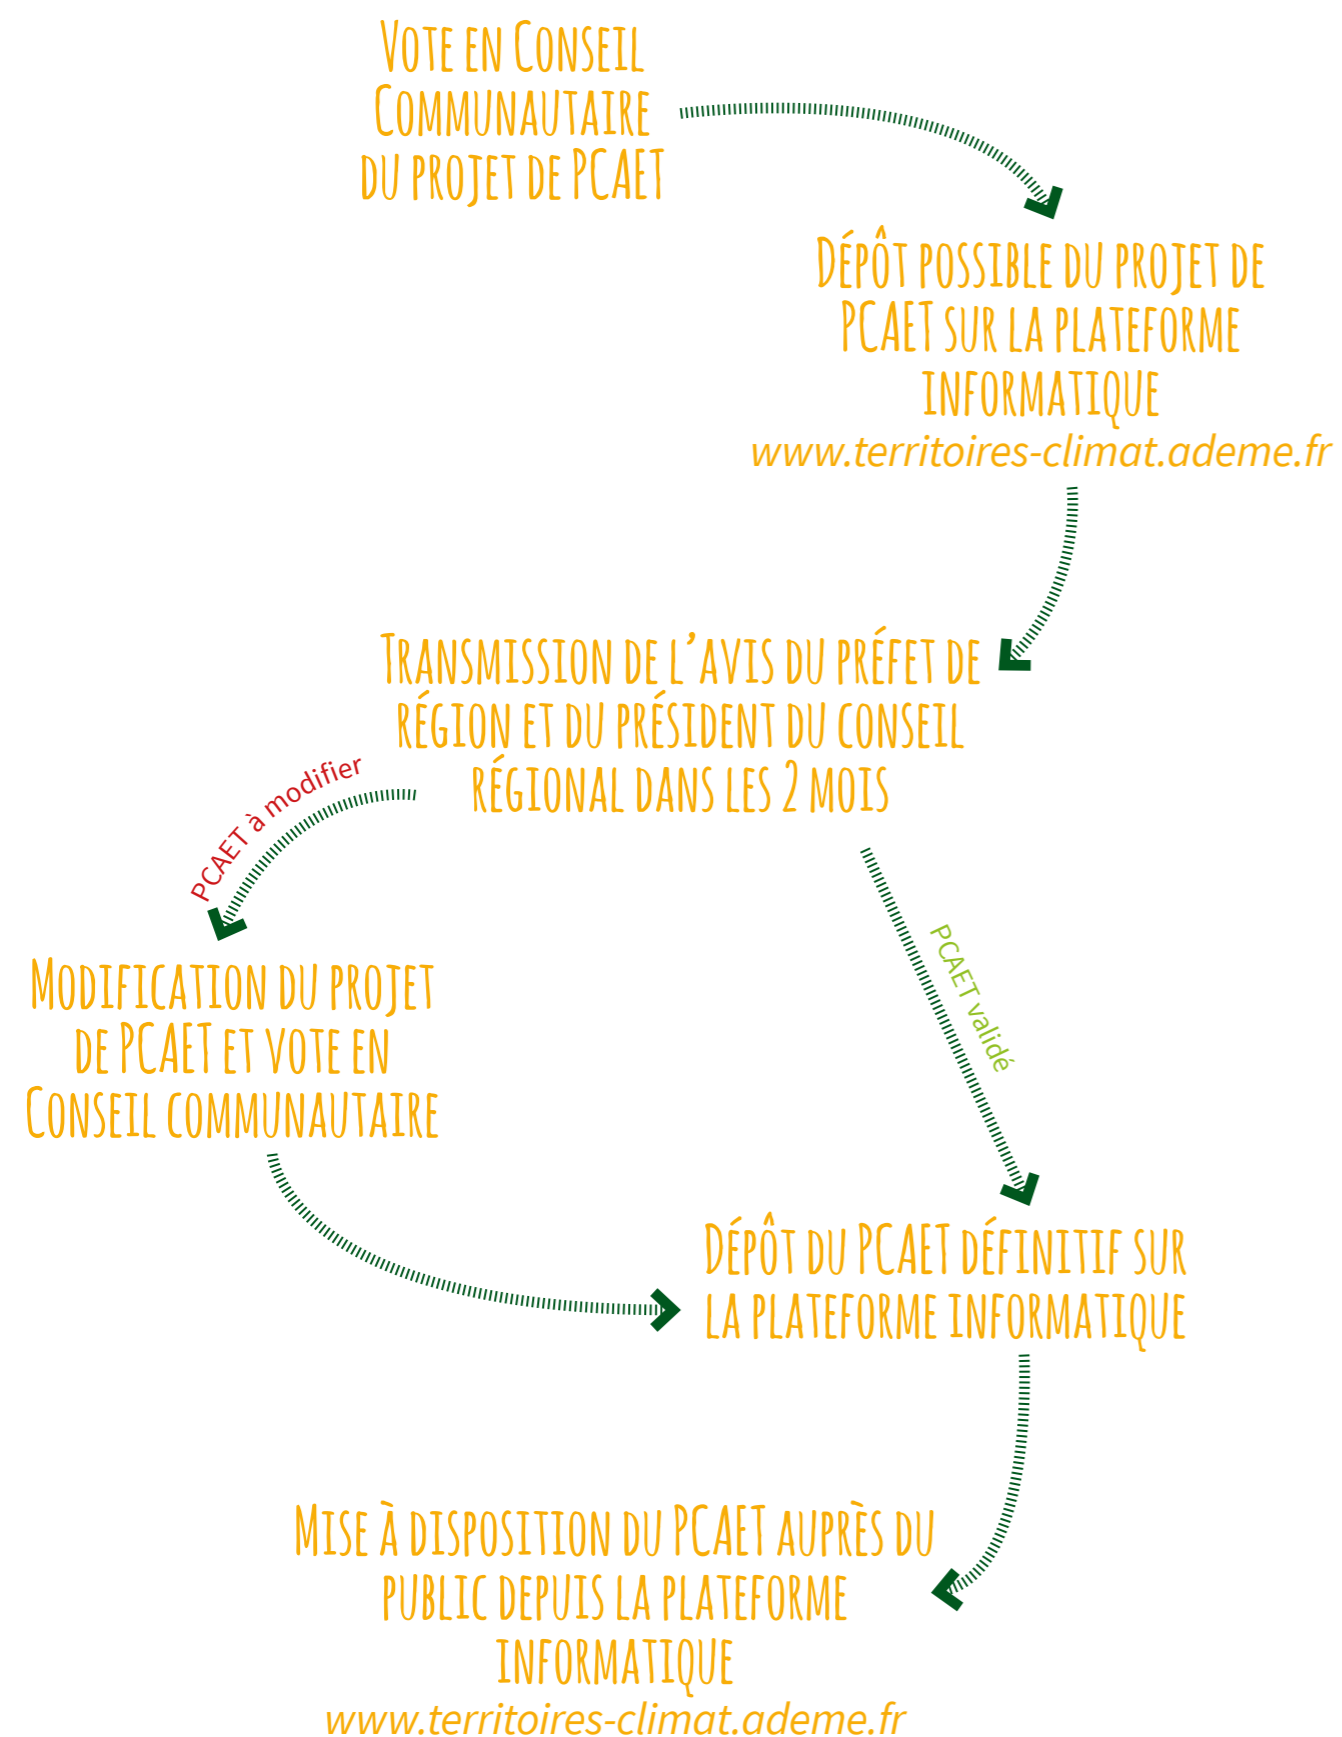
Vote en Conseil Communautaire du projet de PCAET

Dépôt possible du projet de PCAET sur la plateforme informatique
www.territoires-climat.ademe.fr

Transmission de l'avis du préfet de région et du président du conseil régional dans les 2 mois

PCAET à modifier

Modification du projet de PCAET et vote en Conseil communautaire

PCAET validé

Dépôt du PCAET définitif sur la plateforme informatique

Mise à disposition du PCAET auprès du public depuis la plateforme informatique
www.territoires-climat.ademe.fr